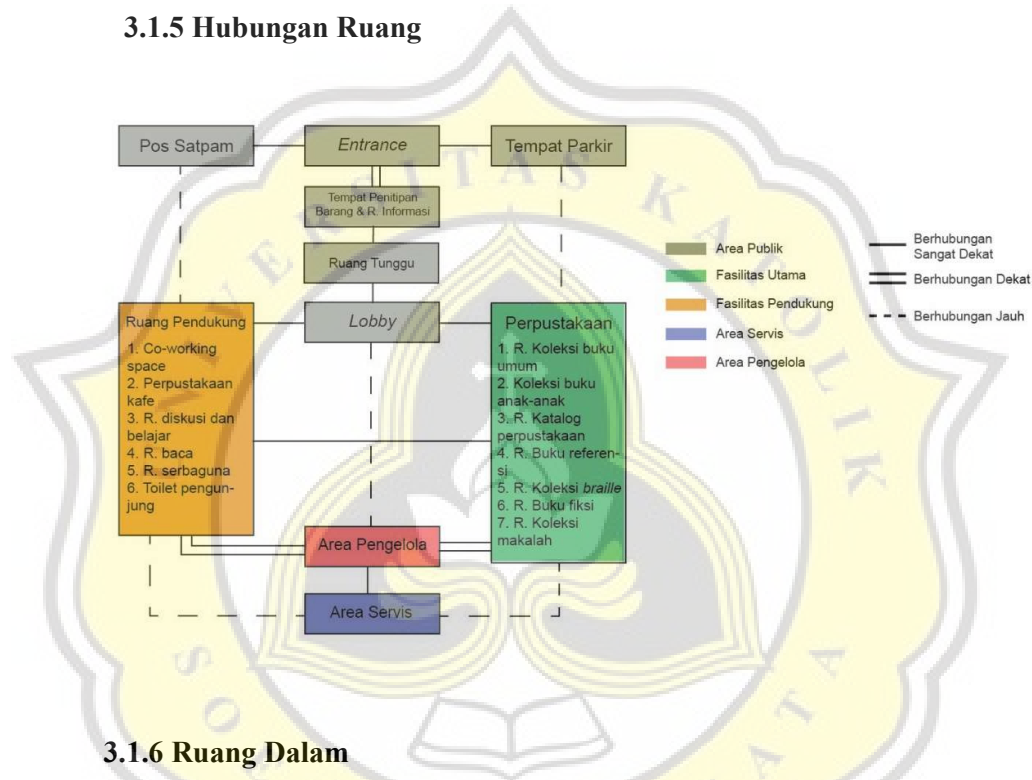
3.1.5 Hubungan Ruang

Pos Satpam

Entrance

Tempat Parkir

Tempat Penitipan Barang & R. Informasi

Ruang Tunggu

Ruang Pendukung
1. Co-working space
2. Perpustakaan kafe
3. R. diskusi dan belajar
4. R. baca
5. R. serbaguna
6. Toilet pengunjung

Lobby

Perpustakaan
1. R. Koleksi buku umum
2. Koleksi buku anak-anak
3. R. Katalog perpustakaan
4. R. Buku referensi
5. R. Koleksi braille
6. R. Buku fiksi
7. R. Koleksi makalah

Area Pengelola

Area Servis

Area Publik
Fasilitas Utama
Fasilitas Pendukung
Area Servis
Area Pengelola

Berhubungan Sangat Dekat
Berhubungan Dekat
Berhubungan Jauh

3.1.6 Ruang Dalam